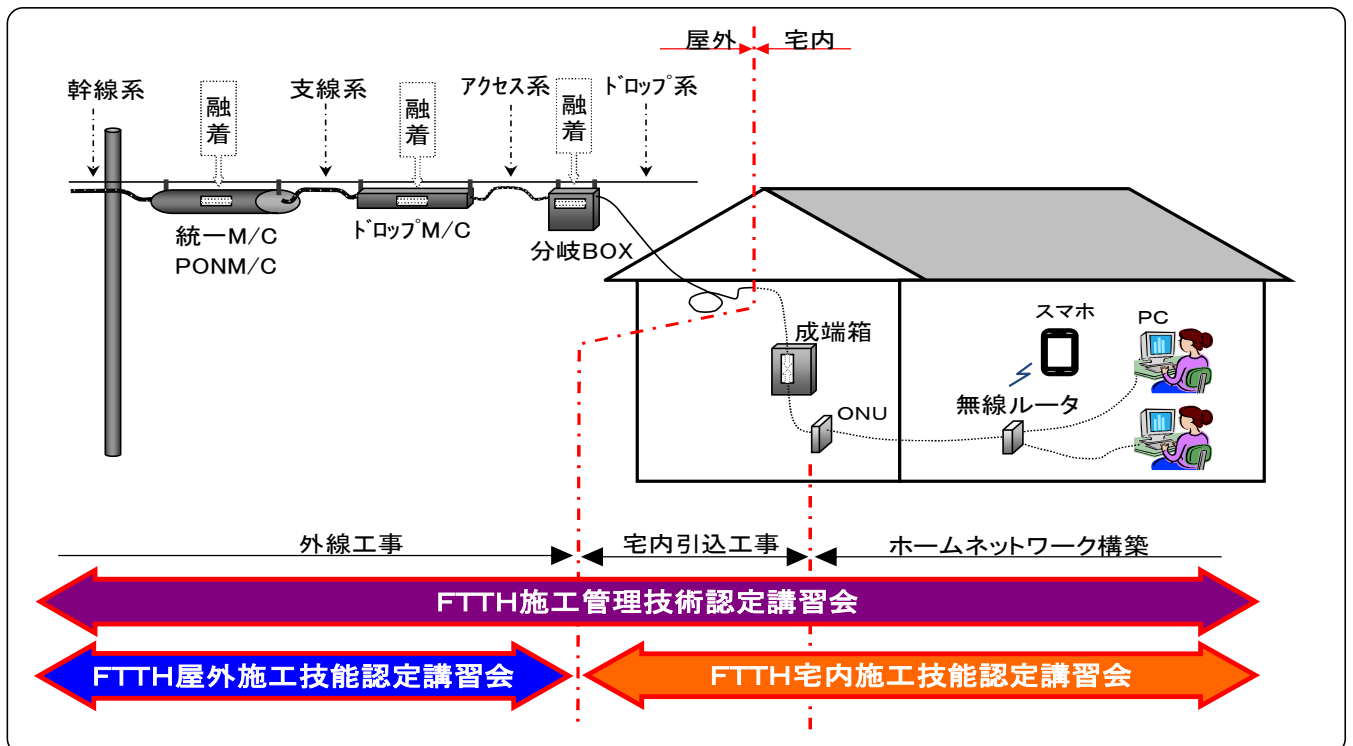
屋外　宅内

幹線系　融着　支線系　融着　アクセス系　融着　ドロップ系

統一M/C
PONM/C

ドロップM/C

分岐BOX

成端箱

スマホ

PC

ONU

無線ルータ

外線工事　宅内引込工事　ホームネットワーク構築

FTTH施工管理技術認定講習会

FTTH屋外施工技能認定講習会

FTTH宅内施工技能認定講習会